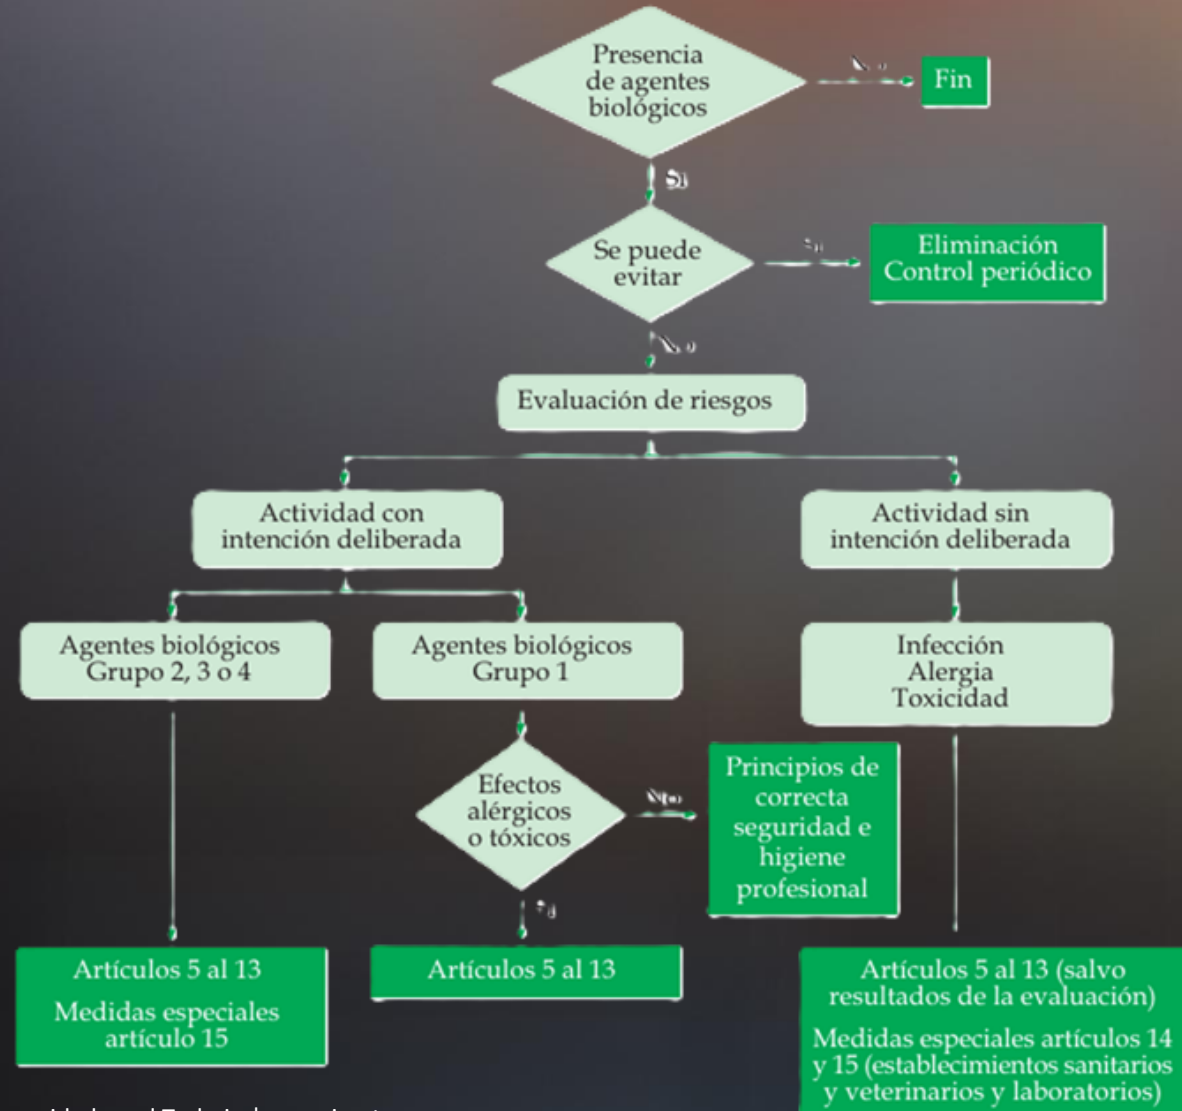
Presencia de agentes biológicos

No

Fin

Sí

Se puede evitar

Sí

Eliminación
Control periódico

No

Evaluación de riesgos

Actividad con intención deliberada

Actividad sin intención deliberada

Agentes biológicos
Grupo 2, 3 o 4

Agentes biológicos
Grupo 1

Infección
Alergia
Toxicidad

Efectos alérgicos o tóxicos

No

Principios de correcta seguridad e higiene profesional

Sí

Artículos 5 al 13

Medidas especiales artículo 15

Artículos 5 al 13

Artículos 5 al 13 (salvo resultados de la evaluación)

Medidas especiales artículos 14 y 15 (establecimientos sanitarios y veterinarios y laboratorios)

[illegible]